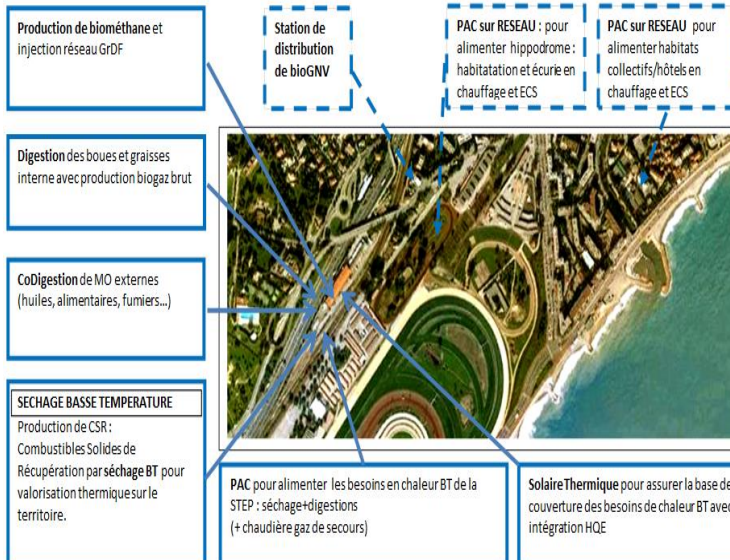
Production de biométhane et injection réseau GrDF

Station de distribution de bioGNV

PAC sur RESEAU : pour alimenter hippodrome : habitatation et écurie en chauffage et ECS

PAC sur RESEAU pour alimenter habitats collectifs/hôtels en chauffage et ECS

Digestion des boues et graisses interne avec production biogaz brut

CoDigestion de MO externes (huiles, alimentaires, fumiers...)

SECHAGE BASSE TEMPERATURE

Production de CSR : Combustibles Solides de Récupération par séchage BT pour valorisation thermique sur le territoire.

PAC pour alimenter les besoins en chaleur BT de la STEP : séchage+digestions (+ chaudière gaz de secours)

Solaire Thermique pour assurer la base de couverture des besoins de chaleur BT avec intégration HQE